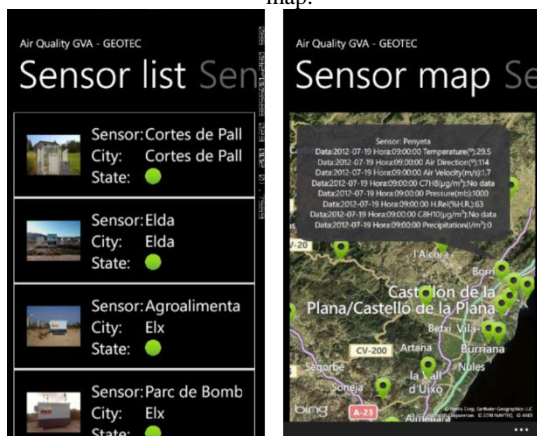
map.

Air Quality GVA - GEOTEC
Sensor list Sen

Sensor: Cortes de Pall
City: Cortes de Pall
State:

Sensor: Elda
City: Elda
State:

Sensor: Agroalimenta
City: Elx
State:

Sensor: Parc de Bomb
City: Elx
State:

Air Quality GVA - GEOTEC
Sensor map Se

Sensor: Penyeta
Data:2012-07-19 Hora:09:00:00 Temperature(°):29.5
Data:2012-07-19 Hora:09:00:00 Air Direction(°):114
Data:2012-07-19 Hora:09:00:00 Air Velocity(m/s):1.7
Data:2012-07-19 Hora:09:00:00 C7H8(µg/m³):No data
Data:2012-07-19 Hora:09:00:00 Pressure(mb):1000
Data:2012-07-19 Hora:09:00:00 H.Rel(%H.R.):63
Data:2012-07-19 Hora:09:00:00 C8H10(µg/m³):No data
Data:2012-07-19 Hora:09:00:00 Precipitation(l/m²):0

V-20
l'Alcora
Borri
Castellón de la Plana/Castelló de la Plana
Betxí
Vila-
CV-200
Artana
Burriana
Segorbe
Soneja
la Vall d'Uixó
Nules
A-23
bing
Almenara
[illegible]
...